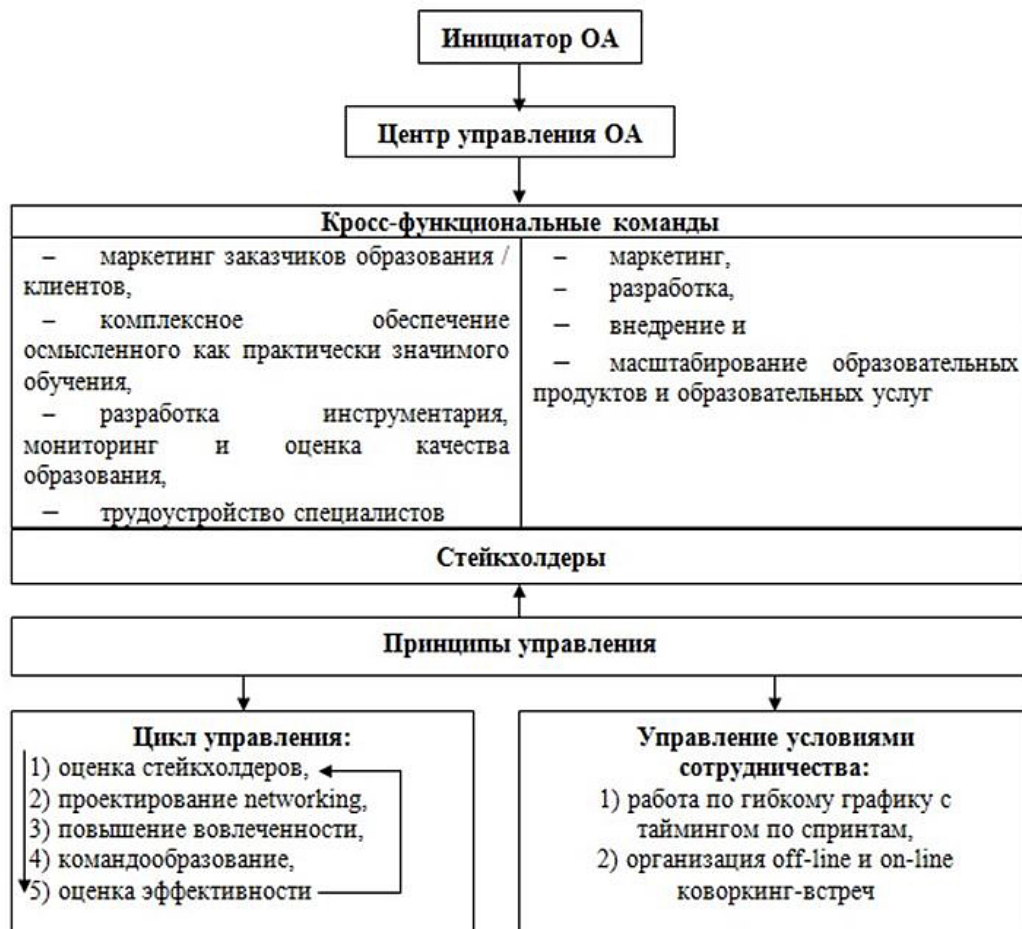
Инициатор ОА

Центр управления ОА

Кросс-функциональные команды

– маркетинг заказчиков образования / клиентов,
– комплексное обеспечение осмысленного как практически значимого обучения,
– разработка инструментария, мониторинг и оценка качества образования,
– трудоустройство специалистов

– маркетинг,
– разработка,
– внедрение и
– масштабирование образовательных продуктов и образовательных услуг

Стейкхолдеры

Принципы управления

Цикл управления:
1) оценка стейкхолдеров,
2) проектирование networking,
3) повышение вовлеченности,
4) командообразование,
5) оценка эффективности

Управление условиями сотрудничества:
1) работа по гибкому графику с таймингом по спринтам,
2) организация off-line и on-line коворкинг-встреч